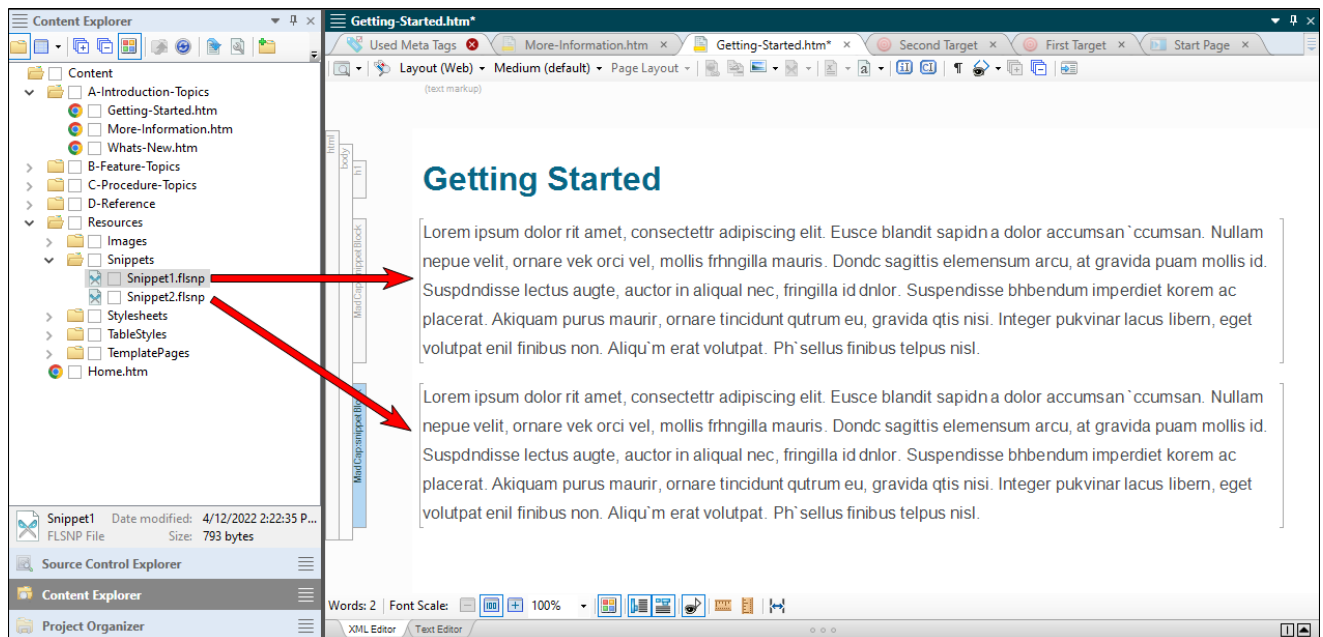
Content Explorer

Content
A-Introduction-Topics
Getting-Started.htm
More-Information.htm
Whats-New.htm
B-Feature-Topics
C-Procedure-Topics
D-Reference
Resources
Images
Snippets
Snippet1.flsnp
Snippet2.flsnp
Stylesheets
TableStyles
TemplatePages
Home.htm

Snippet1 Date modified: 4/12/2022 2:22:35 P...
FLSNP File Size: 793 bytes

Source Control Explorer
Content Explorer
Project Organizer

Getting-Started.htm*

Used Meta Tags | More-Information.htm | Getting-Started.htm* | Second Target | First Target | Start Page

Layout (Web) Medium (default) Page Layout

(text markup)

html body h1 MadCap:snippetBlock MadCap:snippetBlock

Getting Started

Lorem ipsum dolor rit amet, consectettr adipiscing elit. Eusce blandit sapidn a dolor accumsan `ccumsan. Nullam nepue velit, ornare vek orci vel, mollis frhngilla mauris. Dondc sagittis elemensum arcu, at gravida puam mollis id. Suspdndisse lectus augte, auctor in aliqual nec, fringilla id dnlor. Suspendisse bhbendum imperdiet korem ac placerat. Akiquam purus maurir, ornare tincidunt qutrum eu, gravida qtis nisi. Integer pukvinar lacus libern, eget volutpat enil finibus non. Aliqu`m erat volutpat. Ph`sellus finibus telpus nisl.

Lorem ipsum dolor rit amet, consectettr adipiscing elit. Eusce blandit sapidn a dolor accumsan `ccumsan. Nullam nepue velit, ornare vek orci vel, mollis frhngilla mauris. Dondc sagittis elemensum arcu, at gravida puam mollis id. Suspdndisse lectus augte, auctor in aliqual nec, fringilla id dnlor. Suspendisse bhbendum imperdiet korem ac placerat. Akiquam purus maurir, ornare tincidunt qutrum eu, gravida qtis nisi. Integer pukvinar lacus libern, eget volutpat enil finibus non. Aliqu`m erat volutpat. Ph`sellus finibus telpus nisl.

Words: 2 | Font Scale: 100%

XML Editor | Text Editor